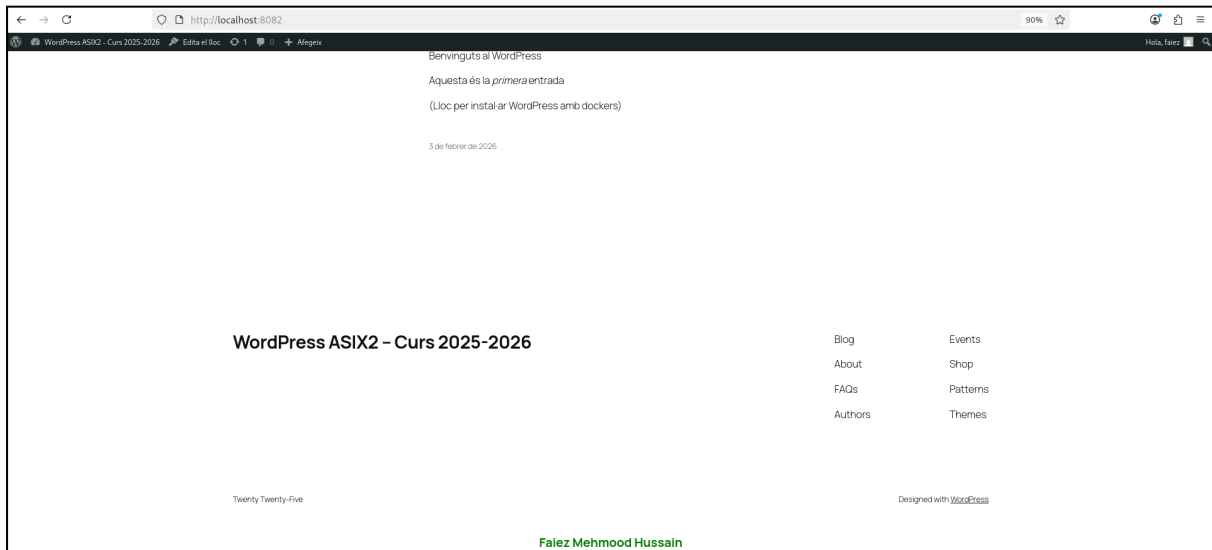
http://localhost:8082

90%

WordPress ASIX2 - Curs 2025-2026 Edita el lloc 1 0 + Afegeix

Hola, faiez

Benvinguts al WordPress

Aquesta és la *primera* entrada

(Lloc per instal·ar WordPress amb dockers)

3 de febrer de 2026

WordPress ASIX2 – Curs 2025-2026

Blog
About
FAQs
Authors

Events
Shop
Patterns
Themes

Twenty Twenty-Five

Designed with WordPress

Faiez Mehmood Hussain